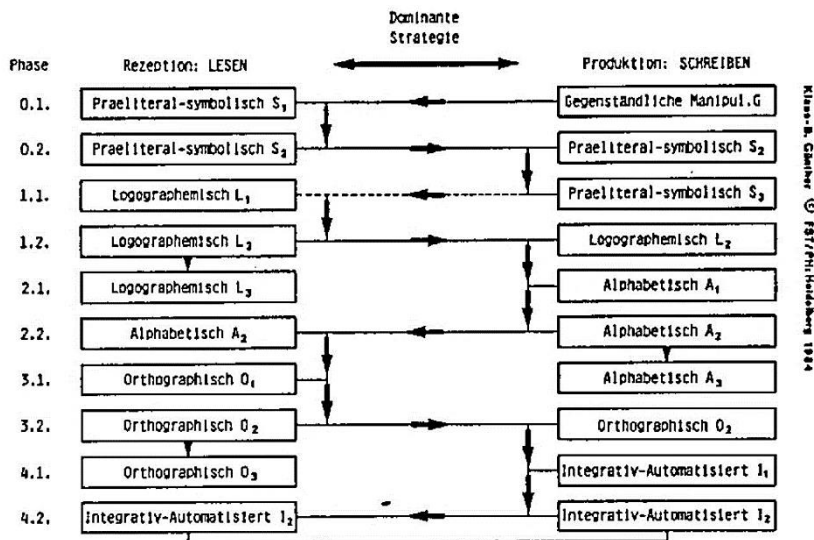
Dominante Strategie

| Phase | Rezeption: LESEN | Produktion: SCHREIBEN |
|---|---|---|
| 0.1. | Praeliteral-symbolisch $S_1$ | Gegenständliche Manipul.G |
| 0.2. | Praeliteral-symbolisch $S_2$ | Praeliteral-symbolisch $S_2$ |
| 1.1. | Logographemisch $L_1$ | Praeliteral-symbolisch $S_3$ |
| 1.2. | Logographemisch $L_2$ | Logographemisch $L_2$ |
| 2.1. | Logographemisch $L_3$ | Alphabetisch $A_1$ |
| 2.2. | Alphabetisch $A_2$ | Alphabetisch $A_2$ |
| 3.1. | Orthographisch $O_1$ | Alphabetisch $A_3$ |
| 3.2. | Orthographisch $O_2$ | Orthographisch $O_2$ |
| 4.1. | Orthographisch $O_3$ | Integrativ-Automatisiert $I_1$ |
| 4.2. | Integrativ-Automatisiert $I_2$ | Integrativ-Automatisiert $I_2$ |

Klaus-B. Günther © FST/PH Heidelberg 1984